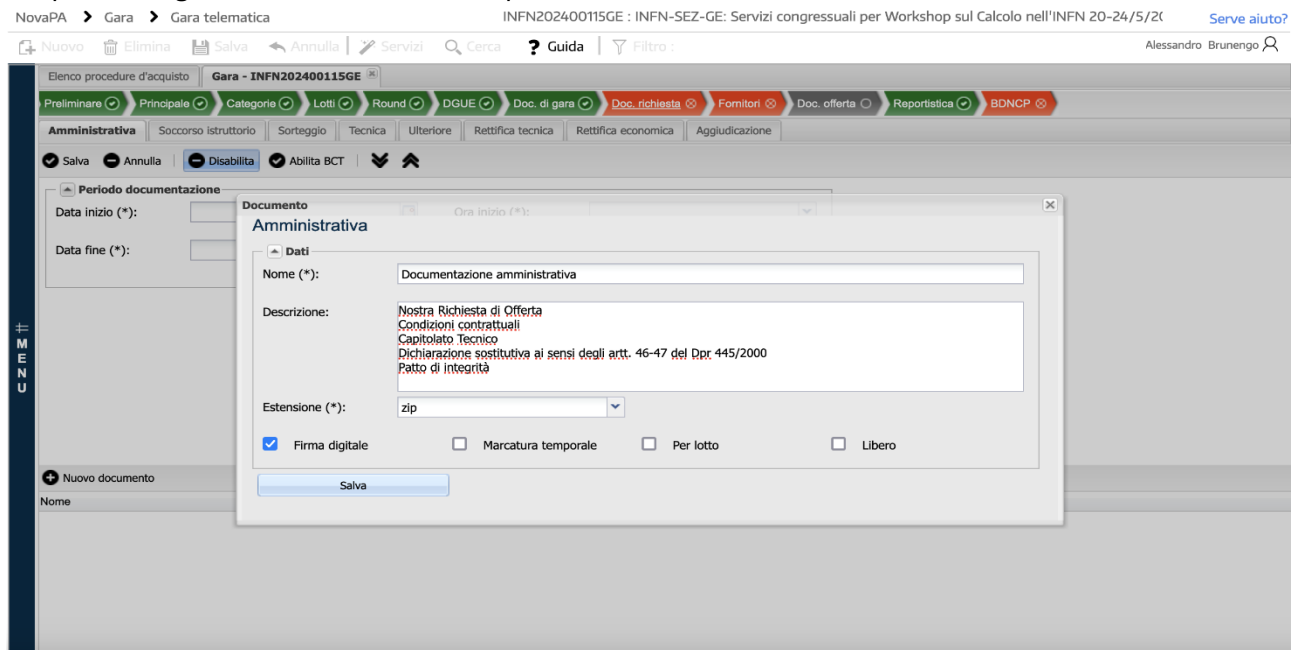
NovaPA > Gara > Gara telematica

INFN202400115GE : INFN-SEZ-GE: Servizi congressuali per Workshop sul Calcolo nell'INFN 20-24/5/2(

Serve aiuto?

Nuovo Elimina Salva Annulla Servizi Cerca ? Guida Filtro :

Alessandro Brunengo

MENU

Elenco procedure d'acquisto | Gara - INFN202400115GE

Preliminare | Principale | Categorie | Lotti | Round | DGUE | Doc. di gara | Doc. richiesta | Fornitori | Doc. offerta | Reportistica | BDNCP

Amministrativa | Soccorso istruttorio | Sorteggio | Tecnica | Ulteriore | Rettifica tecnica | Rettifica economica | Aggiudicazione

Salva | Annulla | Disabilita | Abilita BCT

Periodo documentazione

Data inizio (*):

Ora inizio (*):

Data fine (*):

Nuovo documento

Nome

Documento

Amministrativa

Dati

Nome (*): Documentazione amministrativa

Descrizione: Nostra Richiesta di Offerta
Condizioni contrattuali
Capitolato Tecnico
Dichiarazione sostitutiva ai sensi degli artt. 46-47 del Dpr 445/2000
Patto di integrità

Estensione (*): zip

Firma digitale | Marcatura temporale | Per lotto | Libero

Salva